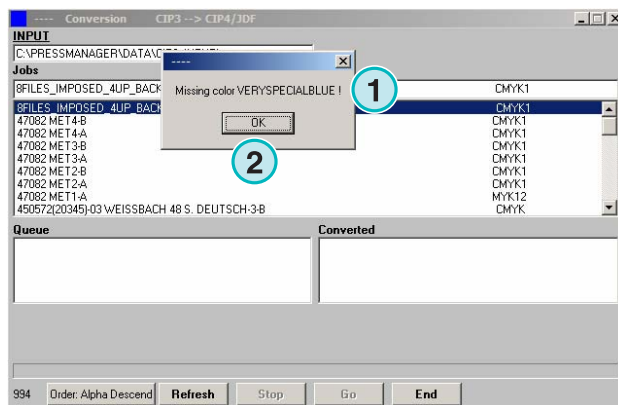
---- Conversion CIP3 --> CIP4/JDF
INPUT
C:\PRESSMANAGER\DATA\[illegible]
Jobs
8FILES_IMPOSED_4UP_BACK
CMYK1
----
Missing color VERYSPECIALBLUE !
OK
1
2
8FILES_IMPOSED_4UP_BACK CMYK1
47082 MET4-B CMYK1
47082 MET4-A CMYK1
47082 MET3-B CMYK1
47082 MET3-A CMYK1
47082 MET2-B CMYK1
47082 MET2-A CMYK1
47082 MET1-A MYK12
450572(20345)-03 WEISSBACH 48 S. DEUTSCH-3-B CMYK
Queue
Converted
994 Order: Alpha Descend Refresh Stop Go End